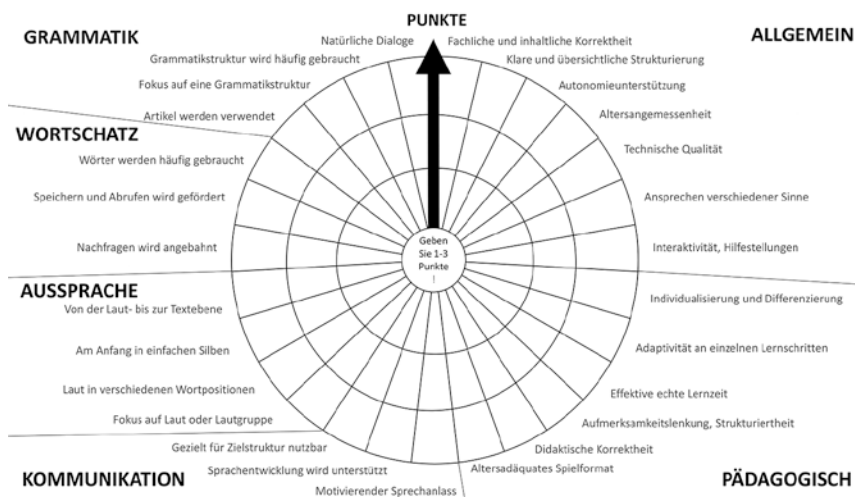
PUNKTE

GRAMMATIK

Natürliche Dialoge

Grammatikstruktur wird häufig gebraucht

Fokus auf eine Grammatikstruktur

Artikel werden verwendet

WORTSCHATZ

Wörter werden häufig gebraucht

Speichern und Abrufen wird gefördert

Nachfragen wird angebahnt

AUSSPRACHE

Von der Laut- bis zur Textebene

Am Anfang in einfachen Silben

Laut in verschiedenen Wortpositionen

Fokus auf Laut oder Lautgruppe

Gezielt für Zielstruktur nutzbar

Sprachentwicklung wird unterstützt

Motivierender Sprechanlass

KOMMUNIKATION

ALLGEMEIN

Fachliche und inhaltliche Korrektheit

Klare und übersichtliche Strukturierung

Autonomieunterstützung

Altersangemessenheit

Technische Qualität

Ansprechen verschiedener Sinne

Interaktivität, Hilfestellungen

Individualisierung und Differenzierung

Adaptivität an einzelnen Lernschritten

Effektive echte Lernzeit

Aufmerksamkeitslenkung, Strukturiertheit

Didaktische Korrektheit

Altersadäquates Spielformat

PÄDAGOGISCH

Geben Sie 1-3 Punkte